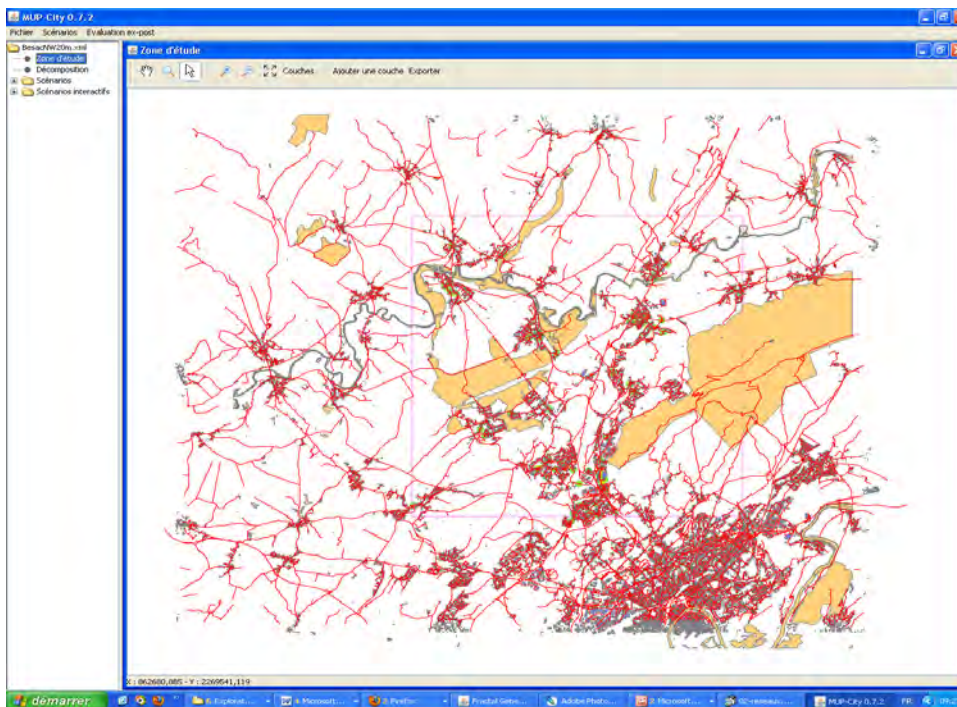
MUP-City 0.7.2

Fichier Scénarios Evaluation ex-post

BesacNW20m.xml
Zone d'étude
Décomposition
Scénarios
Scénarios interactifs

Zone d'étude

Couches Ajouter une couche Exporter

X : 862680,885 - Y : 2269541,119

démarrer

6 Explorat...

4 Microsoft...

2 Firefox

Fractal Gene...

Adobe Photo...

2 Microsoft...

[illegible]

MUP-City 0.7.2

FR